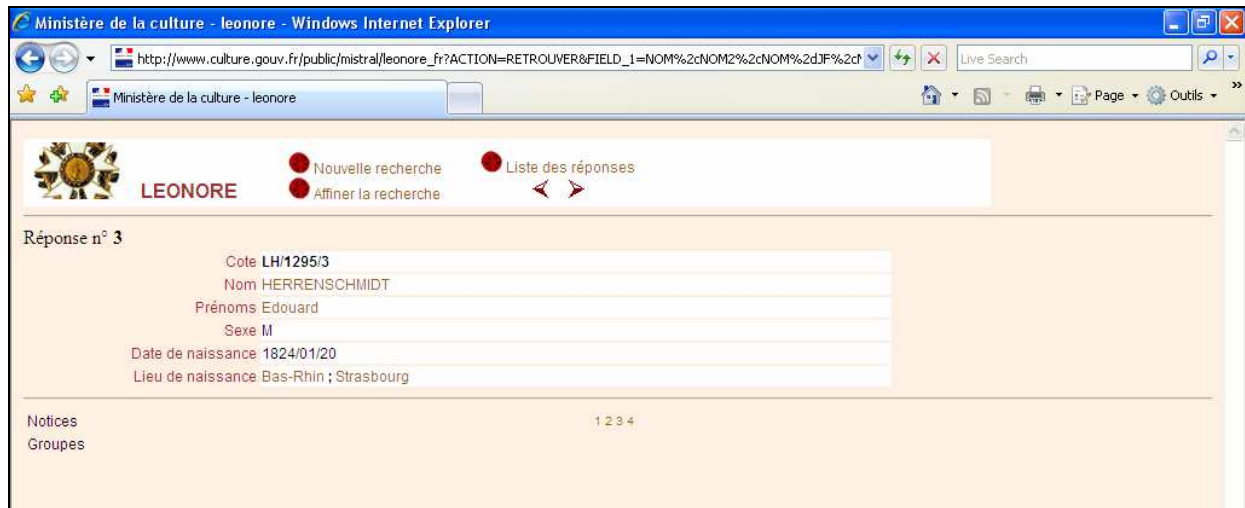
Ministère de la culture - leonore - Windows Internet Explorer

http://www.culture.gouv.fr/public/mistral/leonore_fr?ACTION=RETROUVER&FIELD_1=NOM%2cNOM2%2cNOM%2dJF%2c

Live Search

Ministère de la culture - leonore

Page ▾ Outils ▾

LEONORE

Nouvelle recherche
Affiner la recherche

Liste des réponses

Réponse n° 3

| | |
|---|---|
| Cote | LH/1295/3 |
| Nom | HERRENSCHMIDT |
| Prénoms | Edouard |
| Sexe | M |
| Date de naissance | 1824/01/20 |
| Lieu de naissance | Bas-Rhin ; Strasbourg |

Notices
Groupes

1 2 3 4